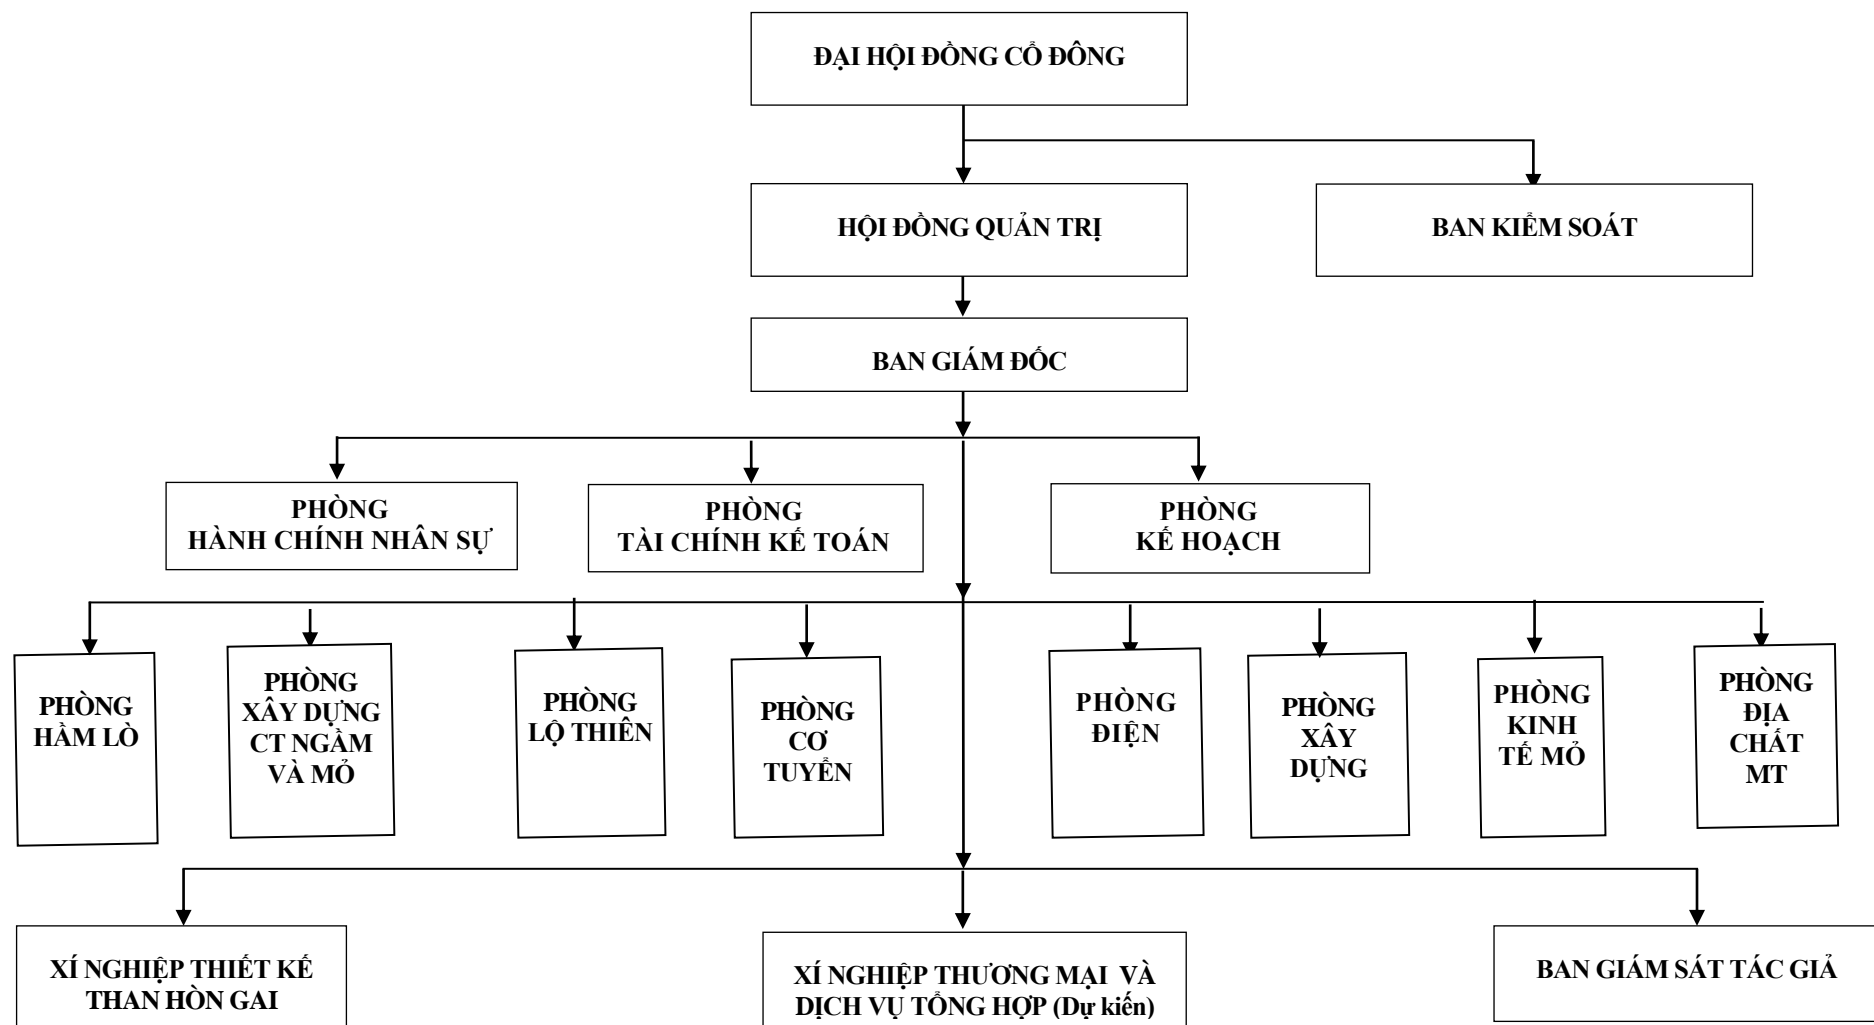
ĐẠI HỘI ĐỒNG CỔ ĐÔNG

HỘI ĐỒNG QUẢN TRỊ

BAN KIỂM SOÁT

BAN GIÁM ĐỐC

PHÒNG HÀNH CHÍNH NHÂN SỰ

PHÒNG TÀI CHÍNH KẾ TOÁN

PHÒNG KẾ HOẠCH

PHÒNG HẦM LÒ

PHÒNG XÂY DỰNG CT NGẦM VÀ MỎ

PHÒNG LỘ THIÊN

PHÒNG CƠ TUYỂN

PHÒNG ĐIỆN

PHÒNG XÂY DỰNG

PHÒNG KINH TẾ MỎ

PHÒNG ĐỊA CHẤT MT

XÍ NGHIỆP THIẾT KẾ THAN HÒN GAI

XÍ NGHIỆP THƯƠNG MẠI VÀ DỊCH VỤ TỔNG HỢP (Dự kiến)

BAN GIÁM SÁT TÁC GIẢ